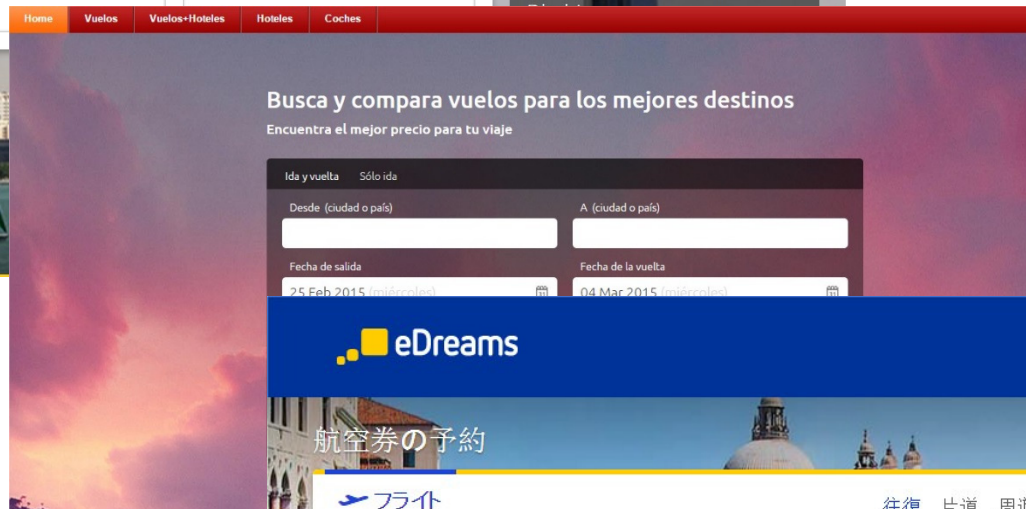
Home Vuelos Vuelos+Hoteles Hoteles Coches

Busca y compara vuelos para los mejores destinos
Encuentra el mejor precio para tu viaje

Ida y vuelta Sólo ida

Desde (ciudad o país)
A (ciudad o país)

Fecha de salida
25 Feb 2015 (miércoles)
Fecha de la vuelta
04 Mar 2015 (miércoles)

eDreams

航空券の予約

フライト

往復 片道 周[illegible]